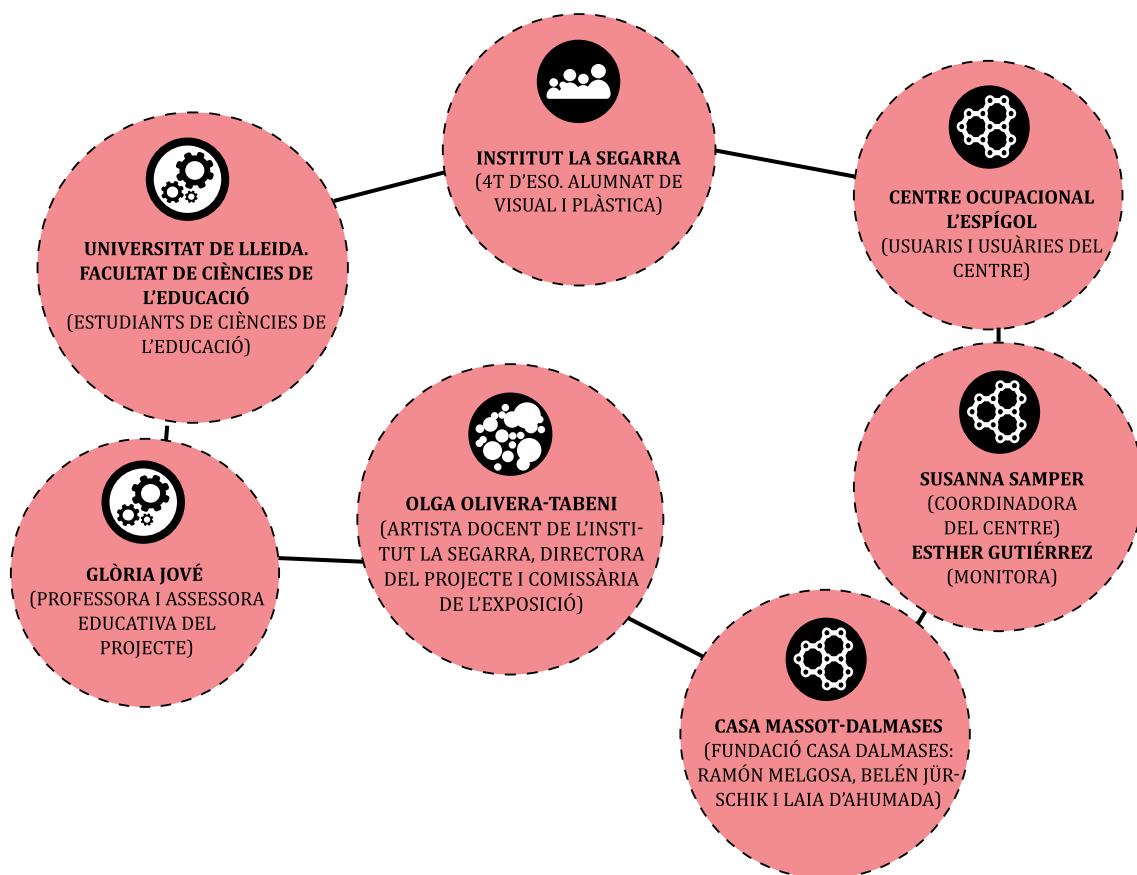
INSTITUT LA SEGARRA
(4T D'ESO. ALUMNAT DE VISUAL I PLÀSTICA)

CENTRE OCUPACIONAL L'ESPÍGOL
(USUARIS I USUÀRIES DEL CENTRE)

UNIVERSITAT DE LLEIDA. FACULTAT DE CIÈNCIES DE L'EDUCACIÓ
(ESTUDIANTS DE CIÈNCIES DE L'EDUCACIÓ)

OLGA OLIVERA-TABENI
(ARTISTA DOCENT DE L'INSTITUT LA SEGARRA, DIRECTORA DEL PROJECTE I COMISSÀRIA DE L'EXPOSICIÓ)

SUSANNA SAMPER
(COORDINADORA DEL CENTRE)
ESTHER GUTIÉRREZ
(MONITORA)

GLÒRIA JOVÉ
(PROFESSORA I ASSESSORA EDUCATIVA DEL PROJECTE)

CASA MASSOT-DALMASES
(FUNDACIÓ CASA DALMASES: RAMÓN MELGOSA, BELÉN JÜRSCHIK I LAIA D'AHUMADA)